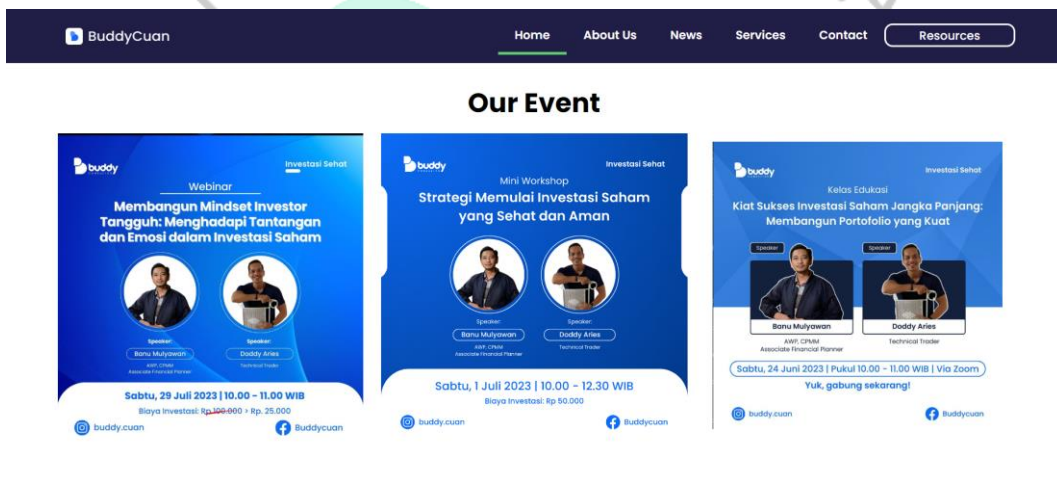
BuddyCuan

Home About Us News Services Contact Resources

Our Event

buddy

Investasi Sehat

Webinar

Membangun Mindset Investor Tangguh: Menghadapi Tantangan dan Emosi dalam Investasi Saham

Speaker:
Banu Mulyawan
AWP, CPMM
Associate Financial Planner

Speaker:
Doddy Aries
Technical Trader

Sabtu, 29 Juli 2023 | 10.00 - 11.00 WIB

Biaya Investasi: Rp.100.000 > Rp. 25.000

buddy.cuan

Buddycuan

buddy

Investasi Sehat

Mini Workshop

Strategi Memulai Investasi Saham yang Sehat dan Aman

Speaker:
Banu Mulyawan
AWP, CPMM
Associate Financial Planner

Speaker:
Doddy Aries
Technical Trader

Sabtu, 1 Juli 2023 | 10.00 - 12.30 WIB

Biaya Investasi: Rp 50.000

buddy.cuan

Buddycuan

buddy

Investasi Sehat

Kelas Edukasi

Kiat Sukses Investasi Saham Jangka Panjang: Membangun Portofolio yang Kuat

Speaker

Speaker

Banu Mulyawan
AWP, CPMM
Associate Financial Planner

Doddy Aries
Technical Trader

Sabtu, 24 Juni 2023 | Pukul 10.00 - 11.00 WIB | Via Zoom

Yuk, gabung sekarang!

buddy.cuan

Buddycuan